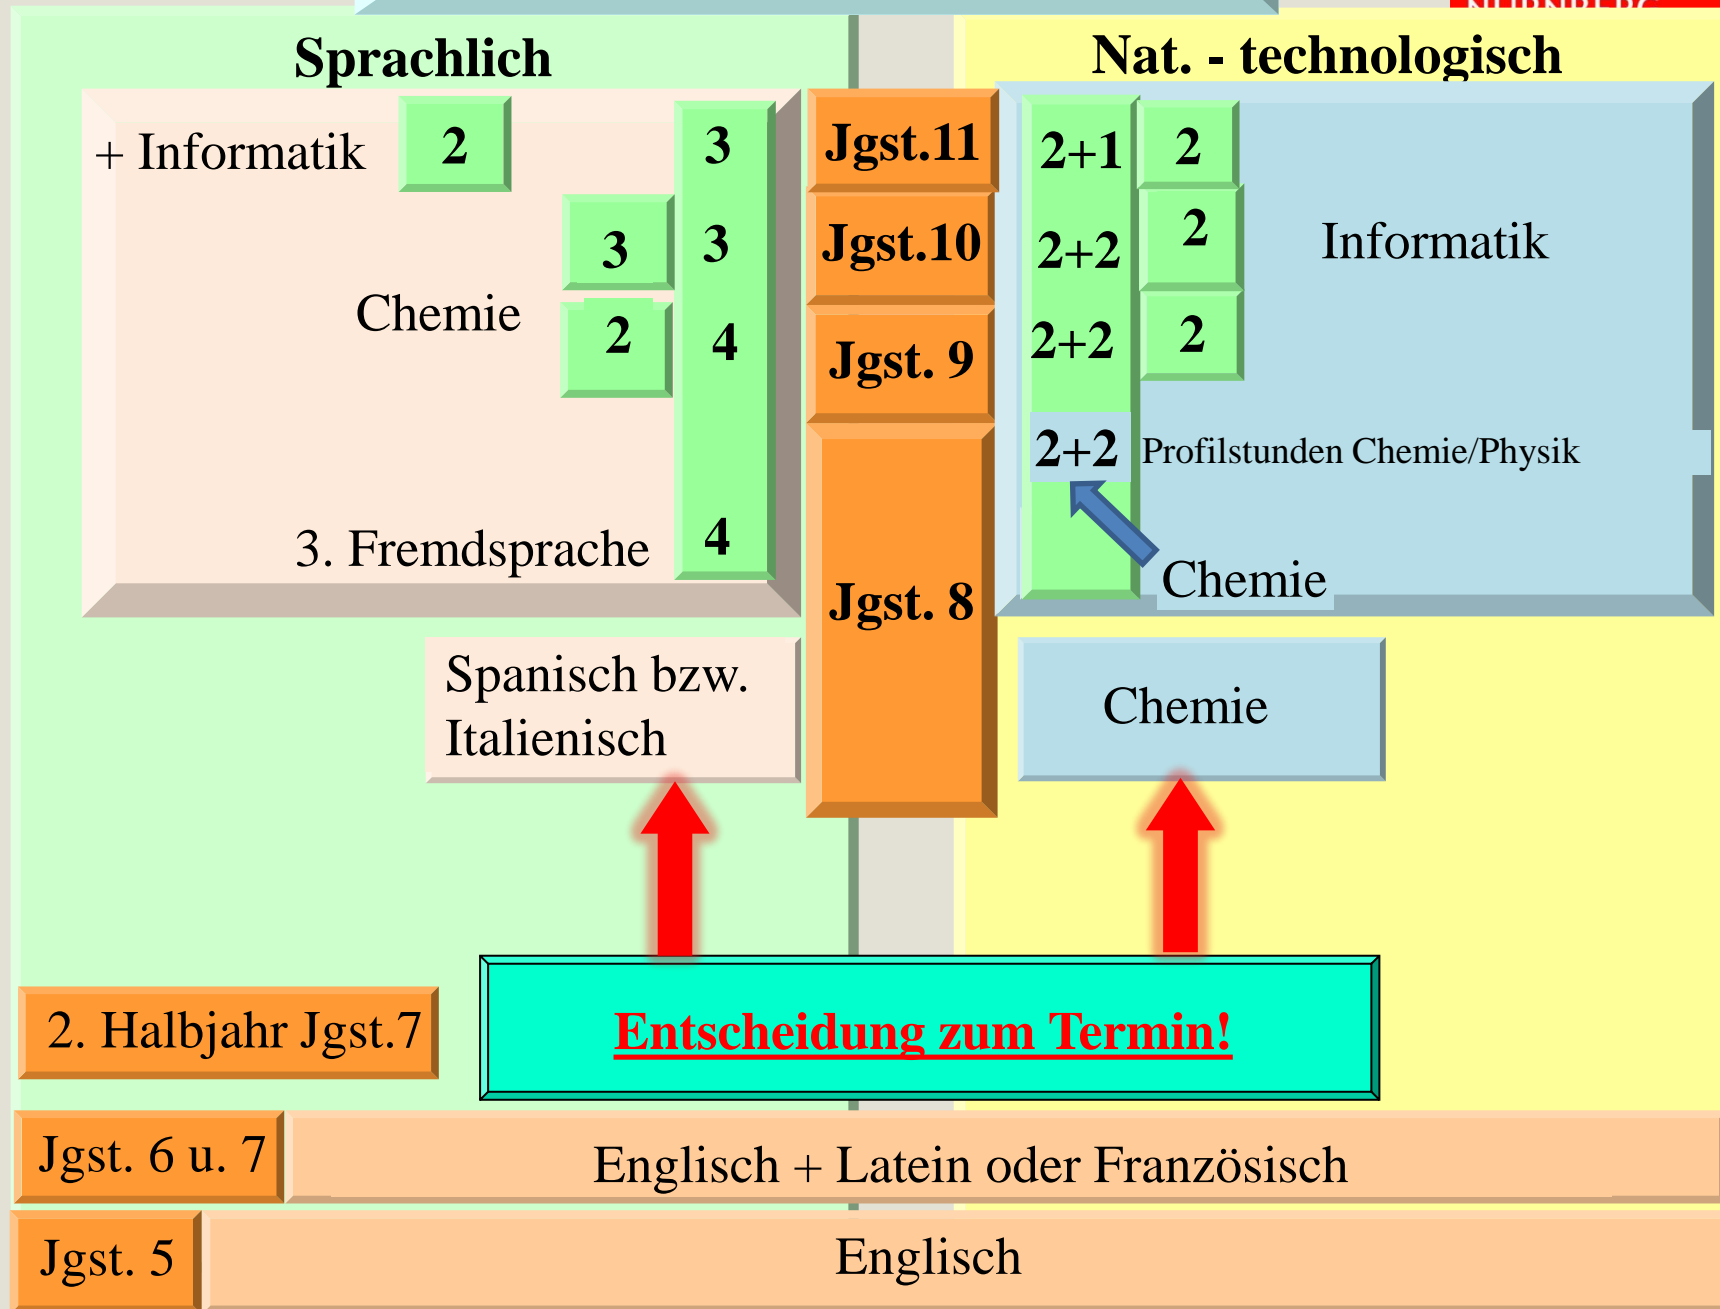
Sprachlich

Nat. - technologisch

+ Informatik

2

3

3

3

Chemie

2

4

3. Fremdsprache

4

Jgst.11

Jgst.10

Jgst. 9

Jgst. 8

2+1

2

2+2

2

Informatik

2+2

2

2+2

Profilstunden Chemie/Physik

Chemie

Spanisch bzw. Italienisch

Chemie

2. Halbjahr Jgst.7

Entscheidung zum Termin!

Jgst. 6 u. 7

Englisch + Latein oder Französisch

Jgst. 5

Englisch